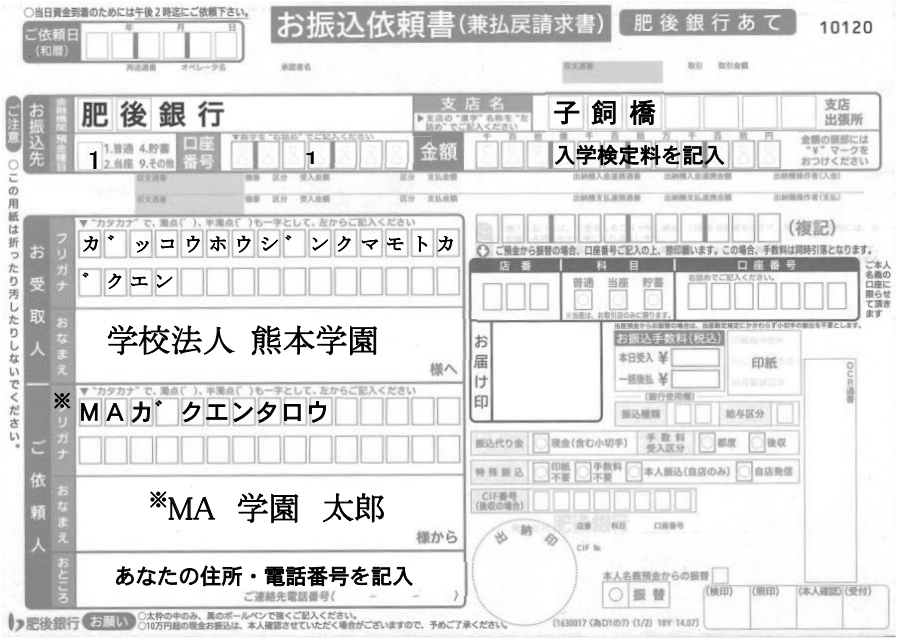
○当日資金到着のためには午後2時迄にご依頼下さい。
お振込依頼書(兼払戻請求書)
肥後銀行あて
10120

ご依頼日(和暦) 年 月 日

ご注意 ○この用紙は折ったり汚したりしないでください。

お振込先
金融機関 肥後銀行
支店名 ▶支店の"漢字"名称を"左詰め"でご記入ください
子飼橋
支店 出張所
預金種目 1.普通 4.貯蓄 2.当座 9.その他
1
口座番号 ▼数字を"右詰め"でご記入ください
1
金額 入学検定料を記入
金額の頭部には"¥"マークをおつけください

お受取人
フリガナ ▼"カタカナ"で、濁点(゛)、半濁点(゜)も一字として、左からご記入ください
カ゛ッコウホウシ゛ンクマモトカ゛クエン
おなまえ 学校法人 熊本学園
様へ

ご依頼人
※フリガナ ▼"カタカナ"で、濁点(゛)、半濁点(゜)も一字として、左からご記入ください
MAカ゛クエンタロウ
おなまえ ※MA 学園 太郎
様から
おところ あなたの住所・電話番号を記入
ご連絡先電話番号( )

(複記)
ご預金から振替の場合、口座番号ご記入の上、捺印願います。この場合、手数料は同時引落となります。
店番 科目 普通 当座 貯蓄 口座番号
ご本人名義の口座に限らせて頂きます
お届け印
お振込手数料(税込)
本日受入 ¥
一括後払 ¥
印紙
振込種類 給与区分
振込代り金 現金(含む小切手) 手数料受入区分 都度 後収
特殊振込 印紙不要 手数料不要 本人振込(自店のみ) 自店発信
CIF番号(依頼人)
出納印
本人名義預金からの振替 振替

肥後銀行 お願い ○太枠の中のみ、黒のボールペンで強くご記入ください。○10万円超の現金お振込は、本人確認をさせていただく場合がございますので、予めご了承ください。